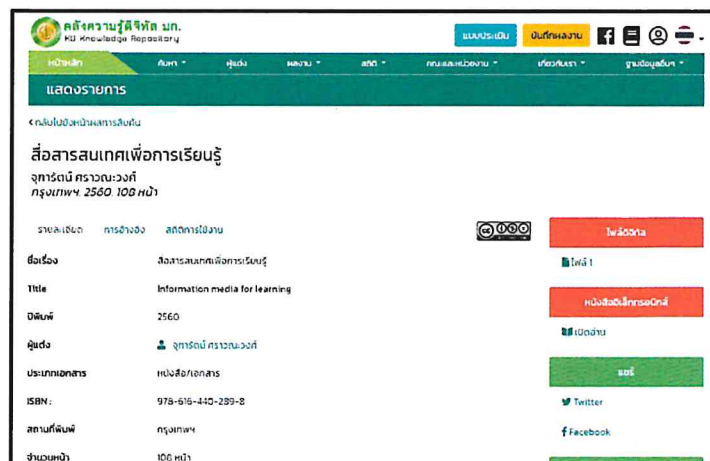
คลังความรู้ดิจิทัล มก.
KU Knowledge Repository

แบบประเมิน
บันทึกผลงาน

หน้าหลัก
ค้นหา
ผู้แต่ง
ผลงาน
สถิติ
คณะและหน่วยงาน
เกี่ยวกับเรา
ฐานข้อมูลอื่นๆ

แสดงรายการ

< กลับไปยังหน้าผลการสืบค้น

สื่อสารสนเทศเพื่อการเรียนรู้

จุฑารัตน์ ศราวณะวงศ์
กรุงเทพฯ. 2560. 108 หน้า

รายละเอียด
การอ้างอิง
สถิติการใช้งาน

ไฟล์ดิจิทัล

| | |
|---|---|
| ชื่อเรื่อง | สื่อสารสนเทศเพื่อการเรียนรู้ |
| Title | Information media for learning |
| ปีพิมพ์ | 2560 |
| ผู้แต่ง | จุฑารัตน์ ศราวณะวงศ์ |
| ประเภทเอกสาร | หนังสือ/เอกสาร |
| ISBN : | 978-616-440-289-8 |
| สถานที่พิมพ์ | กรุงเทพฯ |
| จำนวนหน้า | 108 หน้า |

ไฟล์ 1

หนังสืออิเล็กทรอนิกส์

เปิดอ่าน

แชร์

Twitter

Facebook